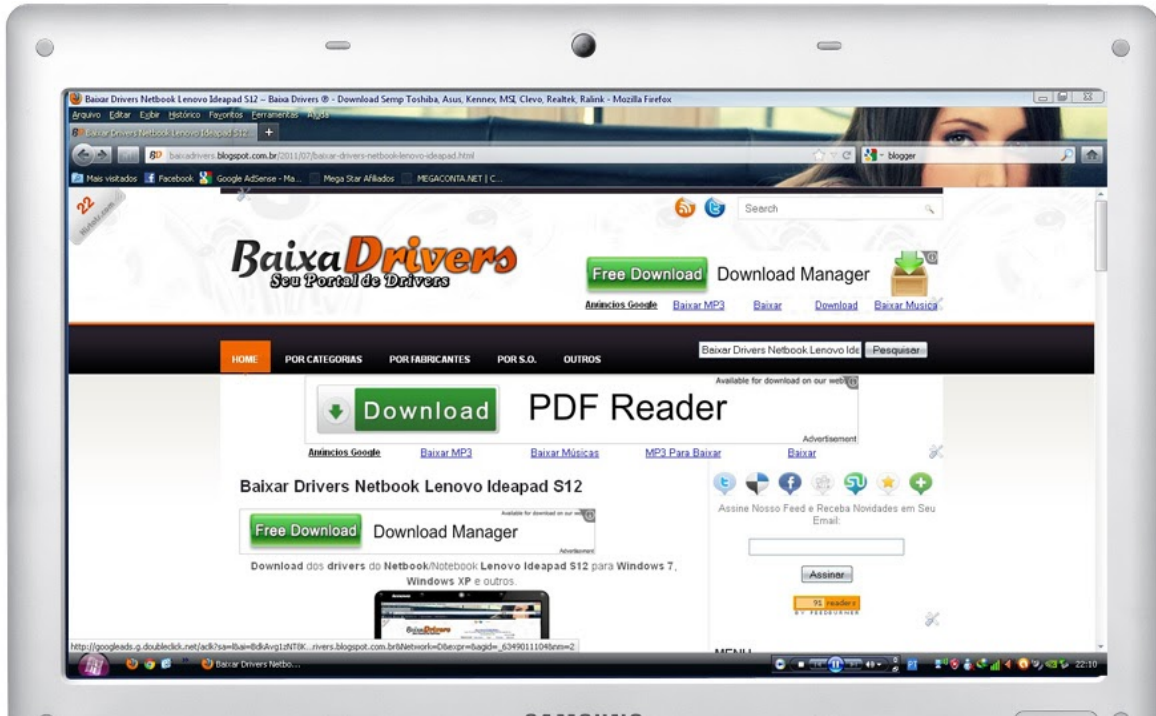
Baixar Drivers Netbook Lenovo Ideapad S12 – Baixa Drivers ® - Download Semp Toshiba, Asus, Kennex, MSI, Clevo, Realtek, Ralink - Mozilla Firefox

Arquivo Editar Exibir Histórico Favoritos Ferramentas Ajuda

Baixar Drivers Netbook Lenovo Ideapad S12 +

baixadrivers.blogspot.com.br/2011/07/baixar-drivers-netbook-lenovo-ideapad.html

blogger

Mais visitados Facebook Google AdSense - Ma... Mega Star Afiliados MEGACONTA.NET | C...

22

Search

BaixaDrivers
Seu Portal de Drivers

Free Download Download Manager

Anúncios Google Baixar MP3 Baixar Download Baixar Musica

HOME POR CATEGORIAS POR FABRICANTES POR S.O. OUTROS

Baixar Drivers Netbook Lenovo Ide Pesquisar

Available for download on our website

Download PDF Reader

Advertisement

Anúncios Google Baixar MP3 Baixar Músicas MP3 Para Baixar Baixar

Baixar Drivers Netbook Lenovo Ideapad S12

Free Download Download Manager

Assine Nosso Feed e Receba Novidades em Seu Email:

Assinar

91 readers BY FEEDBURNER

Download dos drivers do Netbook/Notebook Lenovo Ideapad S12 para Windows 7, Windows XP e outros.

MENU

http://googleads.g.doubleclick.net/aclk?sa=l&ai=BdkAvg1zNT8K...rivers.blogspot.com.br&Network=0&expr=&agid=_6349011104&nm=2

Baixar Drivers Netbo...

22:10

SAMSUNG